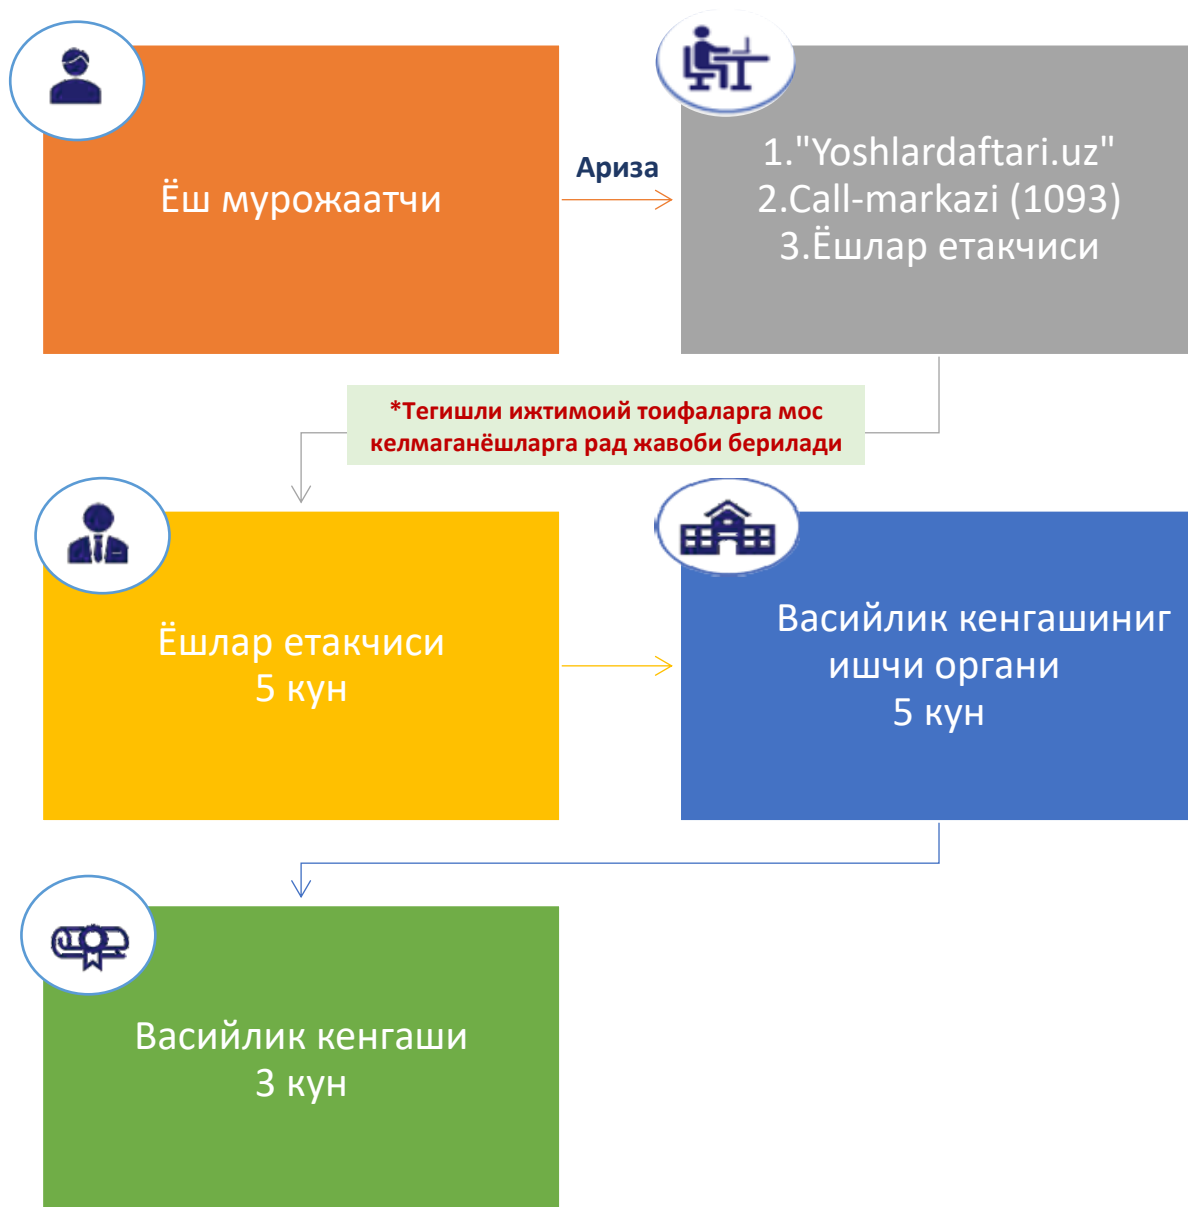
Ёш мурожаатчи

Ариза

1."Yoshlardaftari.uz"
2.Call-markazi (1093)
3.Ёшлар етакчиси

*Тегишли ижтимоий тоифаларга мос келмаганёшларга рад жавоби берилади

Ёшлар етакчиси
5 кун

Васийлик кенгашиниг ишчи органи
5 кун

Васийлик кенгаши
3 кун